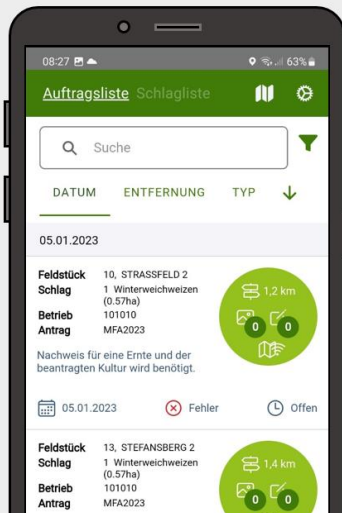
08:27 63%

Auftragsliste Schlagliste

Suche

DATUM ENTFERNUNG TYP

05.01.2023

Feldstück 10, STRASSFELD 2
Schlag 1 Winterweichweizen (0.57ha)
Betrieb 101010
Antrag MFA2023

1,2 km
0 0

Nachweis für eine Ernte und der beantragten Kultur wird benötigt.

05.01.2023 Fehler Offen

Feldstück 13, STEFANSBERG 2
Schlag 1 Winterweichweizen (0.57ha)
Betrieb 101010
Antrag MFA2023

1,4 km
0 0